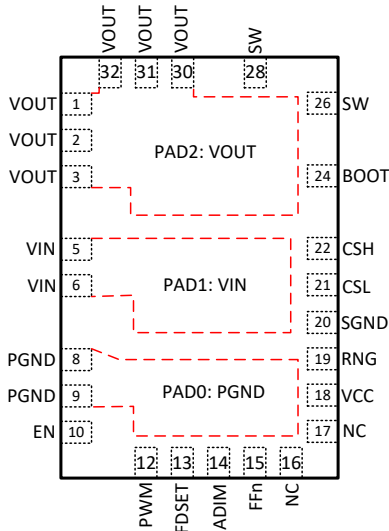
VOUT VOUT VOUT SW

32 31 30 28

VOUT 1

VOUT 2

VOUT 3

PAD2: VOUT

26 SW

24 BOOT

VIN 5

VIN 6

PAD1: VIN

22 CSH

21 CSL

20 SGND

PGND 8

PGND 9

EN 10

PAD0: PGND

19 RNG

18 VCC

17 NC

12 13 14 15 16

PWM FDSET ADIM FFn NC